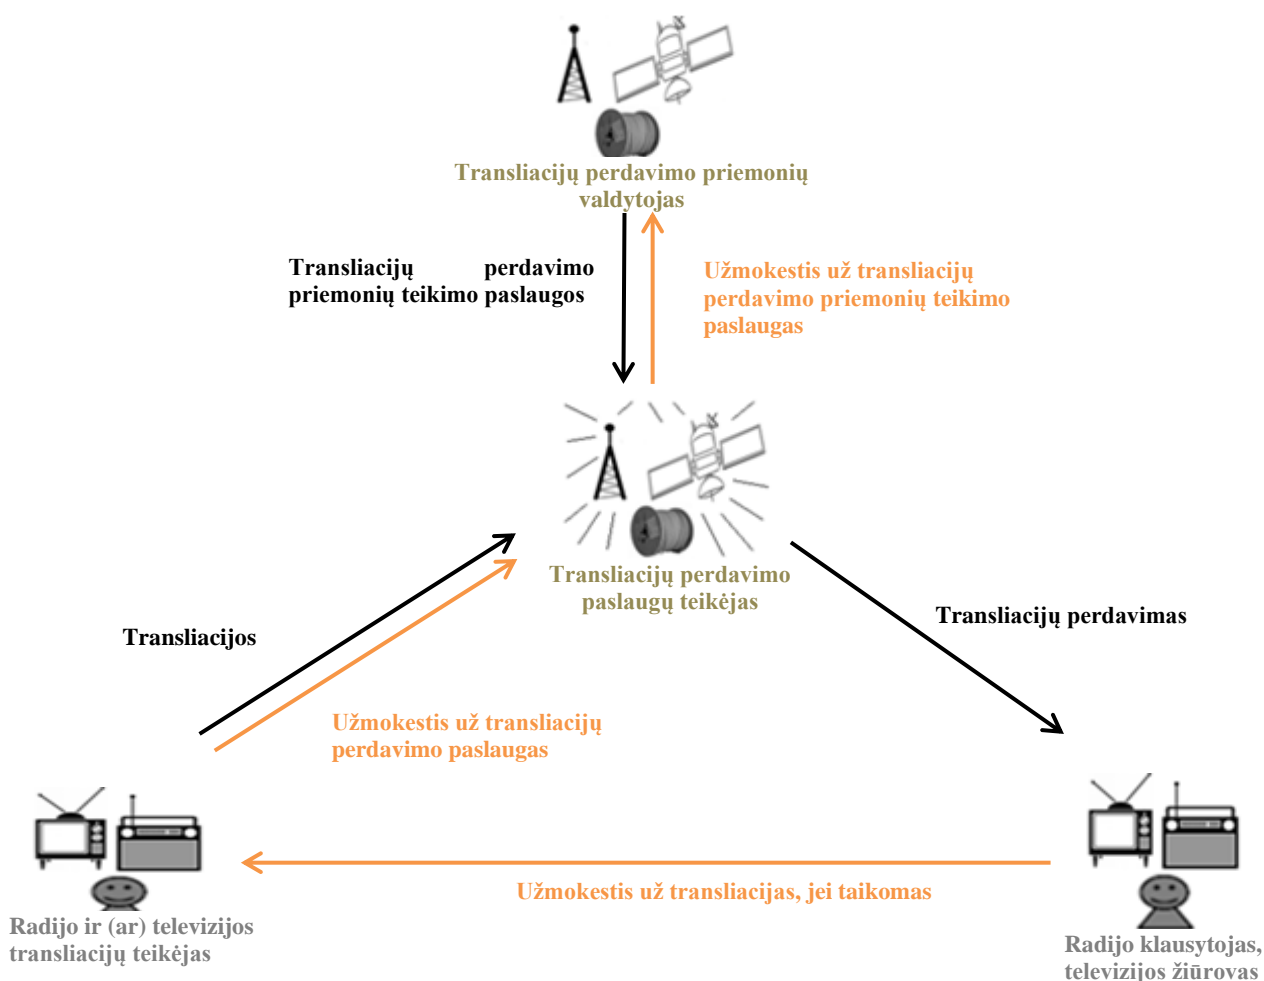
Transliacijų perdavimo priemonių valdytojas

Transliacijų perdavimo priemonių teikimo paslaugos

Užmokestis už transliacijų perdavimo priemonių teikimo paslaugas

Transliacijų perdavimo paslaugų teikėjas

Transliacijos

Užmokestis už transliacijų perdavimo paslaugas

Transliacijų perdavimas

Užmokestis už transliacijas, jei taikomas

Radijo ir (ar) televizijos transliacijų teikėjas

Radijo klausytojas, televizijos žiūrovas